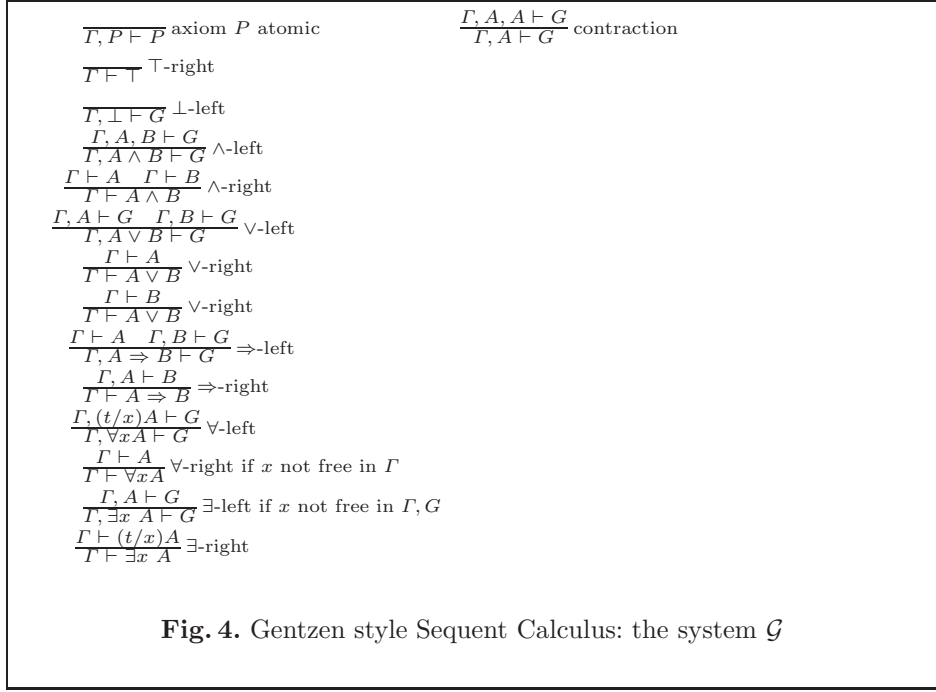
$\frac{}{\Gamma, P \vdash P}$ axiom $P$ atomic

$\frac{\Gamma, A, A \vdash G}{\Gamma, A \vdash G}$ contraction

$\frac{}{\Gamma \vdash \top}$ $\top$-right

$\frac{}{\Gamma, \bot \vdash G}$ $\bot$-left

$\frac{\Gamma, A, B \vdash G}{\Gamma, A \wedge B \vdash G}$ $\wedge$-left

$\frac{\Gamma \vdash A \quad \Gamma \vdash B}{\Gamma \vdash A \wedge B}$ $\wedge$-right

$\frac{\Gamma, A \vdash G \quad \Gamma, B \vdash G}{\Gamma, A \vee B \vdash G}$ $\vee$-left

$\frac{\Gamma \vdash A}{\Gamma \vdash A \vee B}$ $\vee$-right

$\frac{\Gamma \vdash B}{\Gamma \vdash A \vee B}$ $\vee$-right

$\frac{\Gamma \vdash A \quad \Gamma, B \vdash G}{\Gamma, A \Rightarrow B \vdash G}$ $\Rightarrow$-left

$\frac{\Gamma, A \vdash B}{\Gamma \vdash A \Rightarrow B}$ $\Rightarrow$-right

$\frac{\Gamma, (t/x)A \vdash G}{\Gamma, \forall x A \vdash G}$ $\forall$-left

$\frac{\Gamma \vdash A}{\Gamma \vdash \forall x A}$ $\forall$-right if $x$ not free in $\Gamma$

$\frac{\Gamma, A \vdash G}{\Gamma, \exists x\ A \vdash G}$ $\exists$-left if $x$ not free in $\Gamma, G$

$\frac{\Gamma \vdash (t/x)A}{\Gamma \vdash \exists x\ A}$ $\exists$-right

**Fig. 4.** Gentzen style Sequent Calculus: the system $\mathcal{G}$